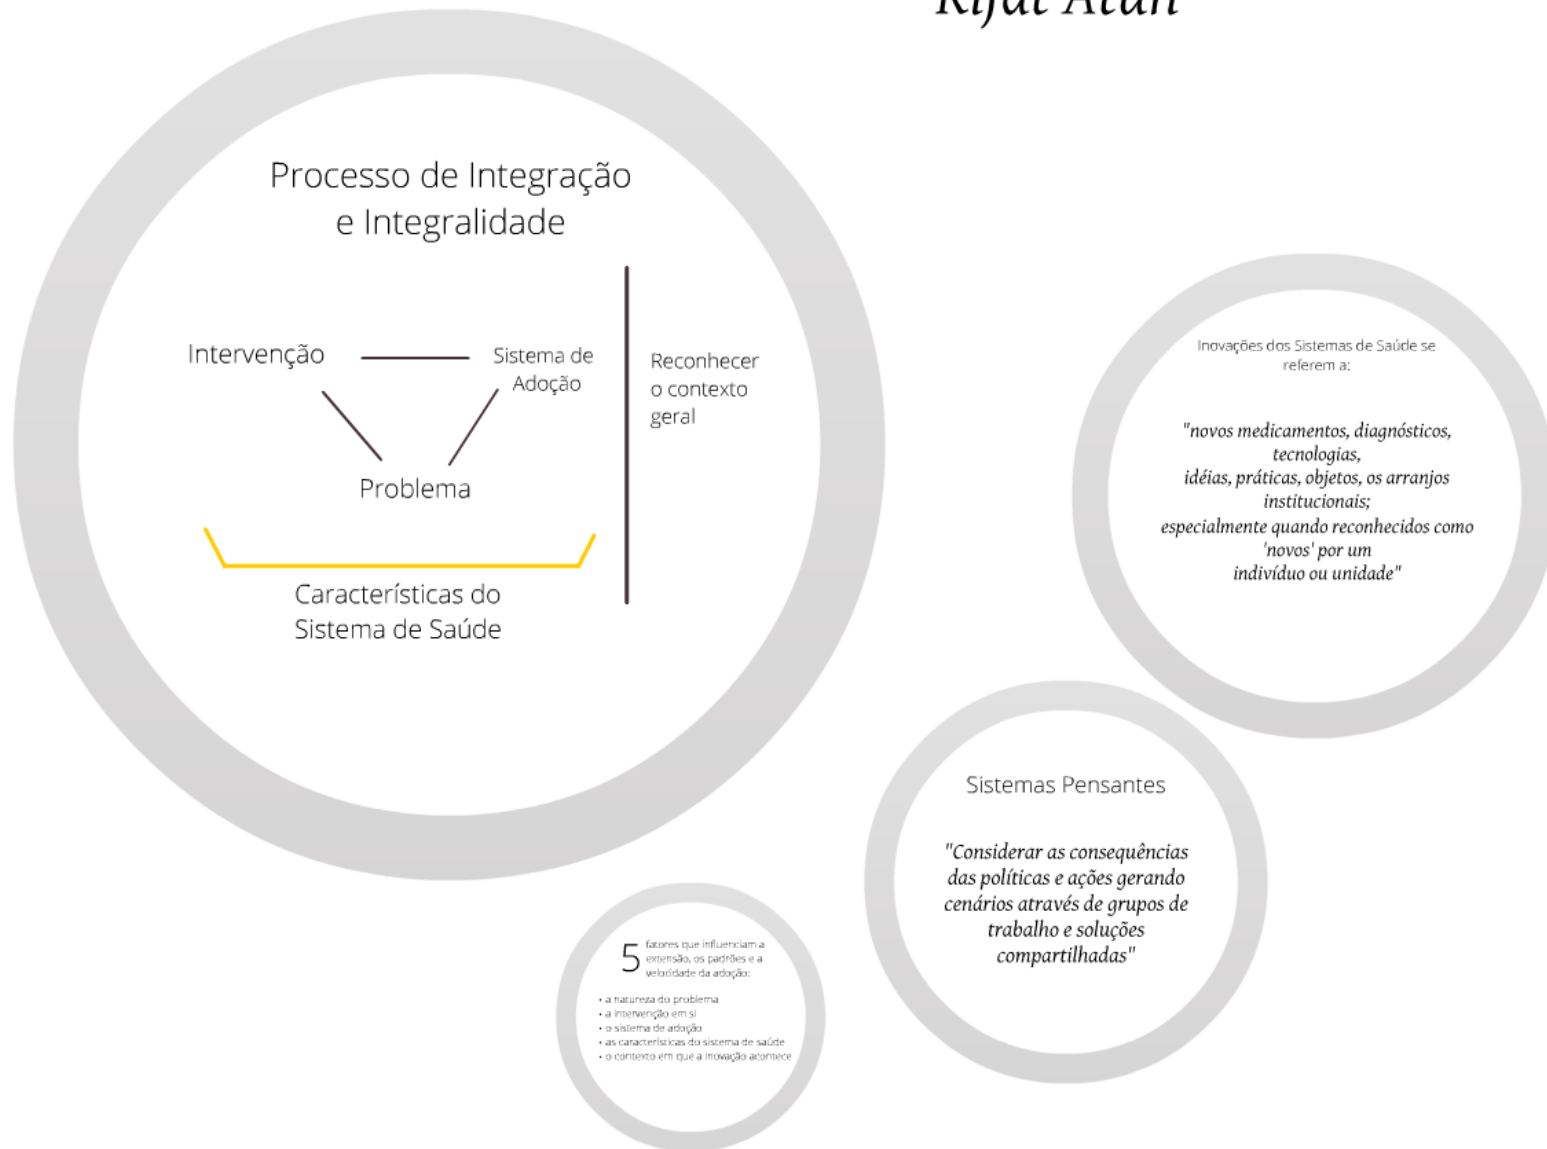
Rifat Atun

Processo de Integração e Integralidade

Intervenção

Sistema de Adoção

Problema

Características do Sistema de Saúde

Reconhecer o contexto geral

Inovações dos Sistemas de Saúde se referem a:

"novos medicamentos, diagnósticos, tecnologias, idéias, práticas, objetos, os arranjos institucionais; especialmente quando reconhecidos como 'novos' por um indivíduo ou unidade"

Sistemas Pensantes

"Considerar as consequências das políticas e ações gerando cenários através de grupos de trabalho e soluções compartilhadas"

5 fatores que influenciam a extensão, os padrões e a velocidade da adoção:

• a natureza do problema
• a intervenção em si
• o sistema de adoção
• as características do sistema de saúde
• o contexto em que a inovação acontece